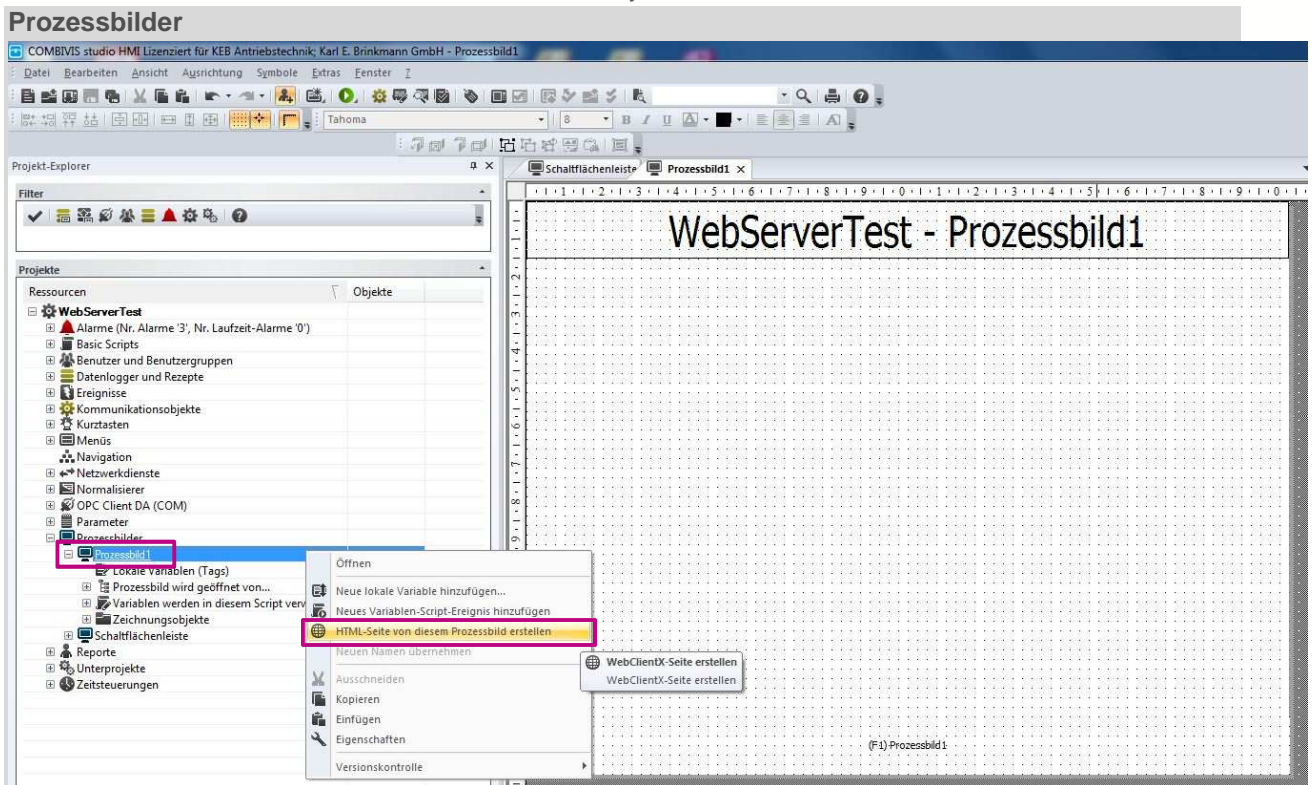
Prozessbilder

COMBIVIS studio HMI Lizenziert für KEB Antriebstechnik; Karl E. Brinkmann GmbH - Prozessbild1

Datei Bearbeiten Ansicht Ausrichtung Symbole Extras Fenster ?

Tahoma 8

Projekt-Explorer

Filter

Projekte

Ressourcen | Objekte

WebServerTest
Alarme (Nr. Alarme '3', Nr. Laufzeit-Alarme '0')
Basic Scripts
Benutzer und Benutzergruppen
Datenlogger und Rezepte
Ereignisse
Kommunikationsobjekte
Kurztasten
Menüs
Navigation
Netzwerkdienste
Normalisierer
OPC Client DA (COM)
Parameter
Prozessbilder
Prozessbild1
Lokale Variablen (Tags)
Prozessbild wird geöffnet von...
Variablen werden in diesem Script verw
Zeichnungsobjekte
Schaltflächenleiste
Reporte
Unterprojekte
Zeitsteuerungen

Öffnen
Neue lokale Variable hinzufügen...
Neues Variablen-Script-Ereignis hinzufügen
HTML-Seite von diesem Prozessbild erstellen
Neuen Namen übernehmen
Ausschneiden
Kopieren
Einfügen
Eigenschaften
Versionskontrolle

WebClientX-Seite erstellen
WebClientX-Seite erstellen

Schaltflächenleiste
Prozessbild1

WebServerTest - Prozessbild1

(F1) Prozessbild1